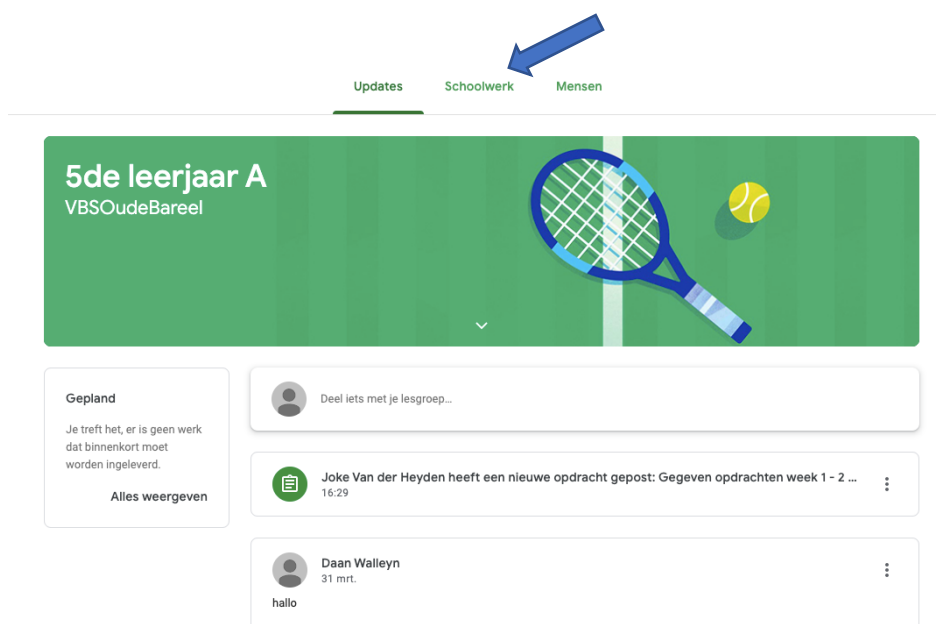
Updates Schoolwerk Mensen

5de leerjaar A
VBSOudeBareel

Gepland

Je treft het, er is geen werk dat binnenkort moet worden ingeleverd.

Alles weergeven

Deel iets met je lesgroep...

Joke Van der Heyden heeft een nieuwe opdracht gepost: Gegeven opdrachten week 1 - 2 ...
16:29

Daan Walleyn
31 mrt.

hallo